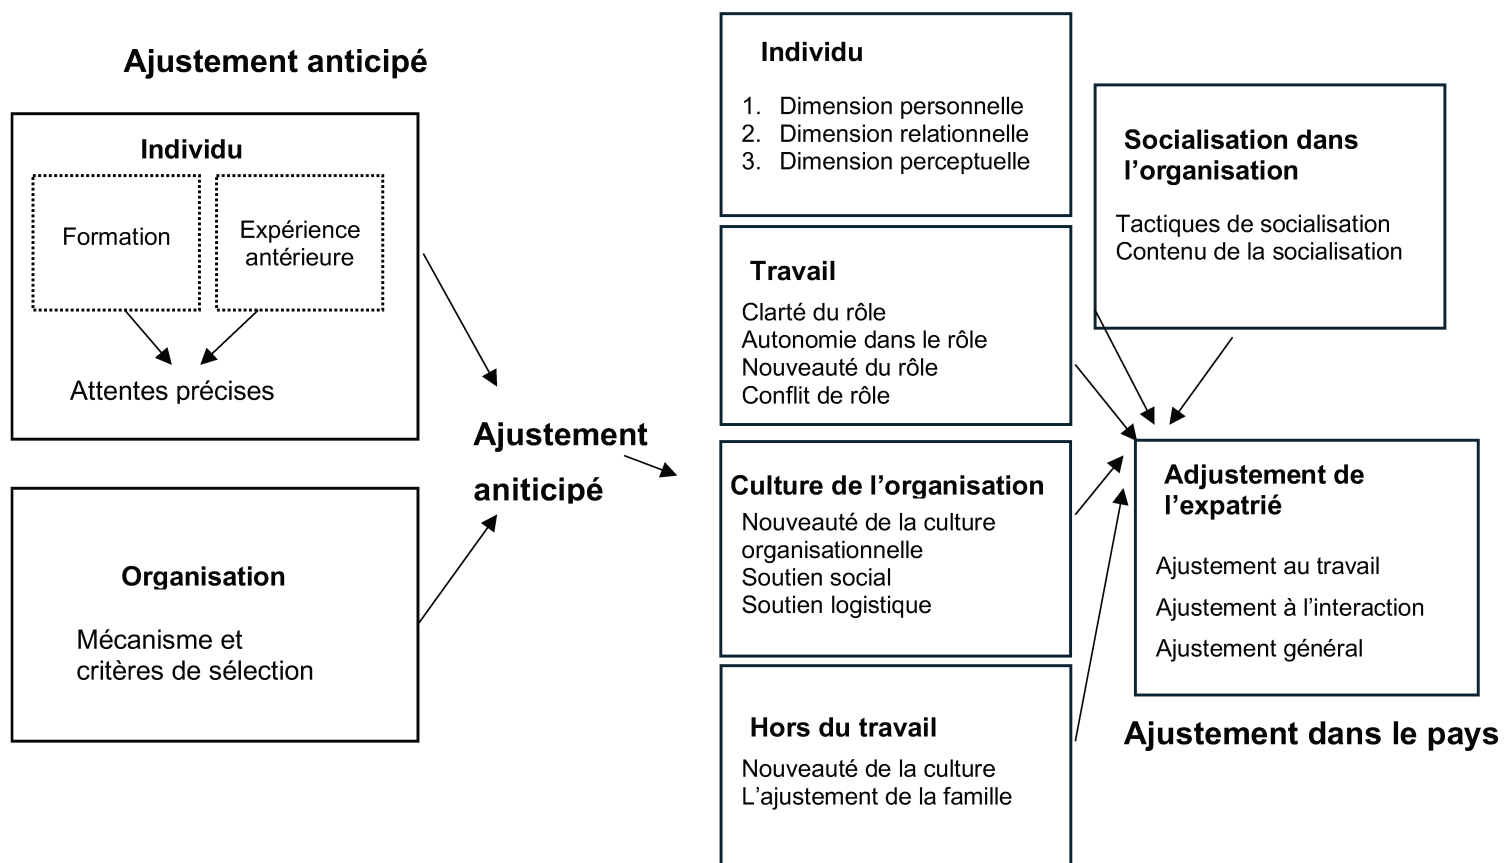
Ajustement anticipé

Individu

Formation

Expérience antérieure

Attentes précises

Organisation

Mécanisme et critères de sélection

Ajustement aniticipé

Individu

1. Dimension personnelle
2. Dimension relationnelle
3. Dimension perceptuelle

Travail

Clarté du rôle
Autonomie dans le rôle
Nouveauté du rôle
Conflit de rôle

Culture de l'organisation

Nouveauté de la culture organisationnelle
Soutien social
Soutien logistique

Hors du travail

Nouveauté de la culture
L'ajustement de la famille

Socialisation dans l'organisation

Tactiques de socialisation
Contenu de la socialisation

Adjustement de l'expatrié

Ajustement au travail
Ajustement à l'interaction
Ajustement général

Ajustement dans le pays